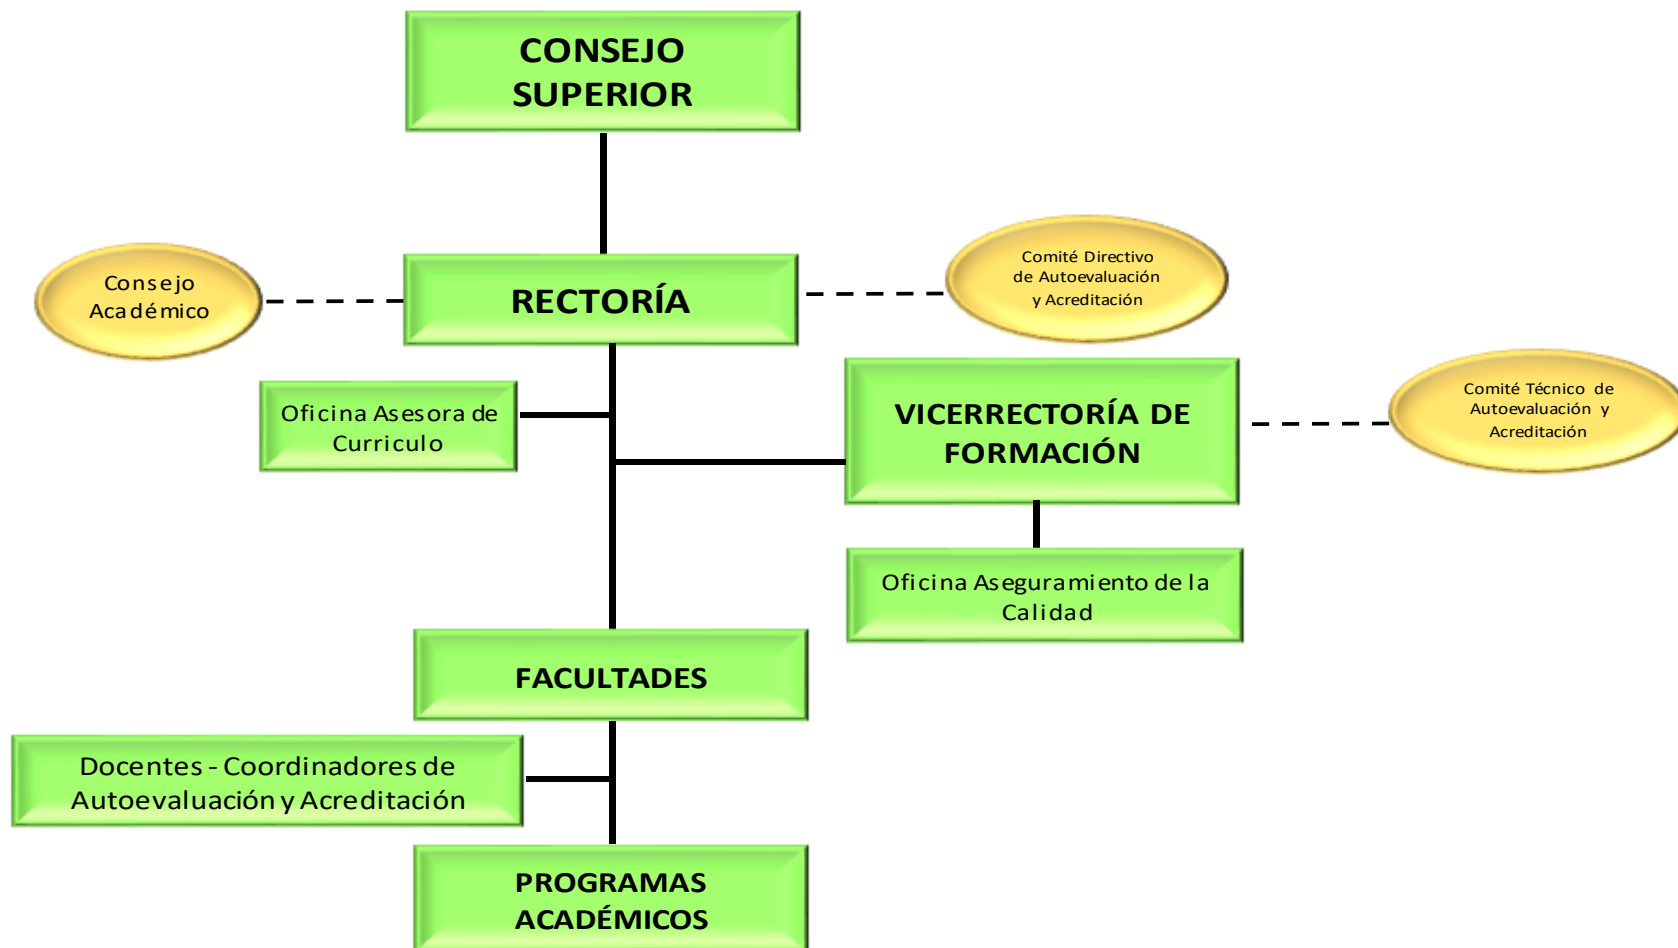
CONSEJO SUPERIOR

Consejo Académico

RECTORÍA

Comité Directivo de Autoevaluación y Acreditación

Oficina Asesora de Curriculo

VICERRECTORÍA DE FORMACIÓN

Comité Técnico de Autoevaluación y Acreditación

Oficina Aseguramiento de la Calidad

FACULTADES

Docentes - Coordinadores de Autoevaluación y Acreditación

PROGRAMAS ACADÉMICOS